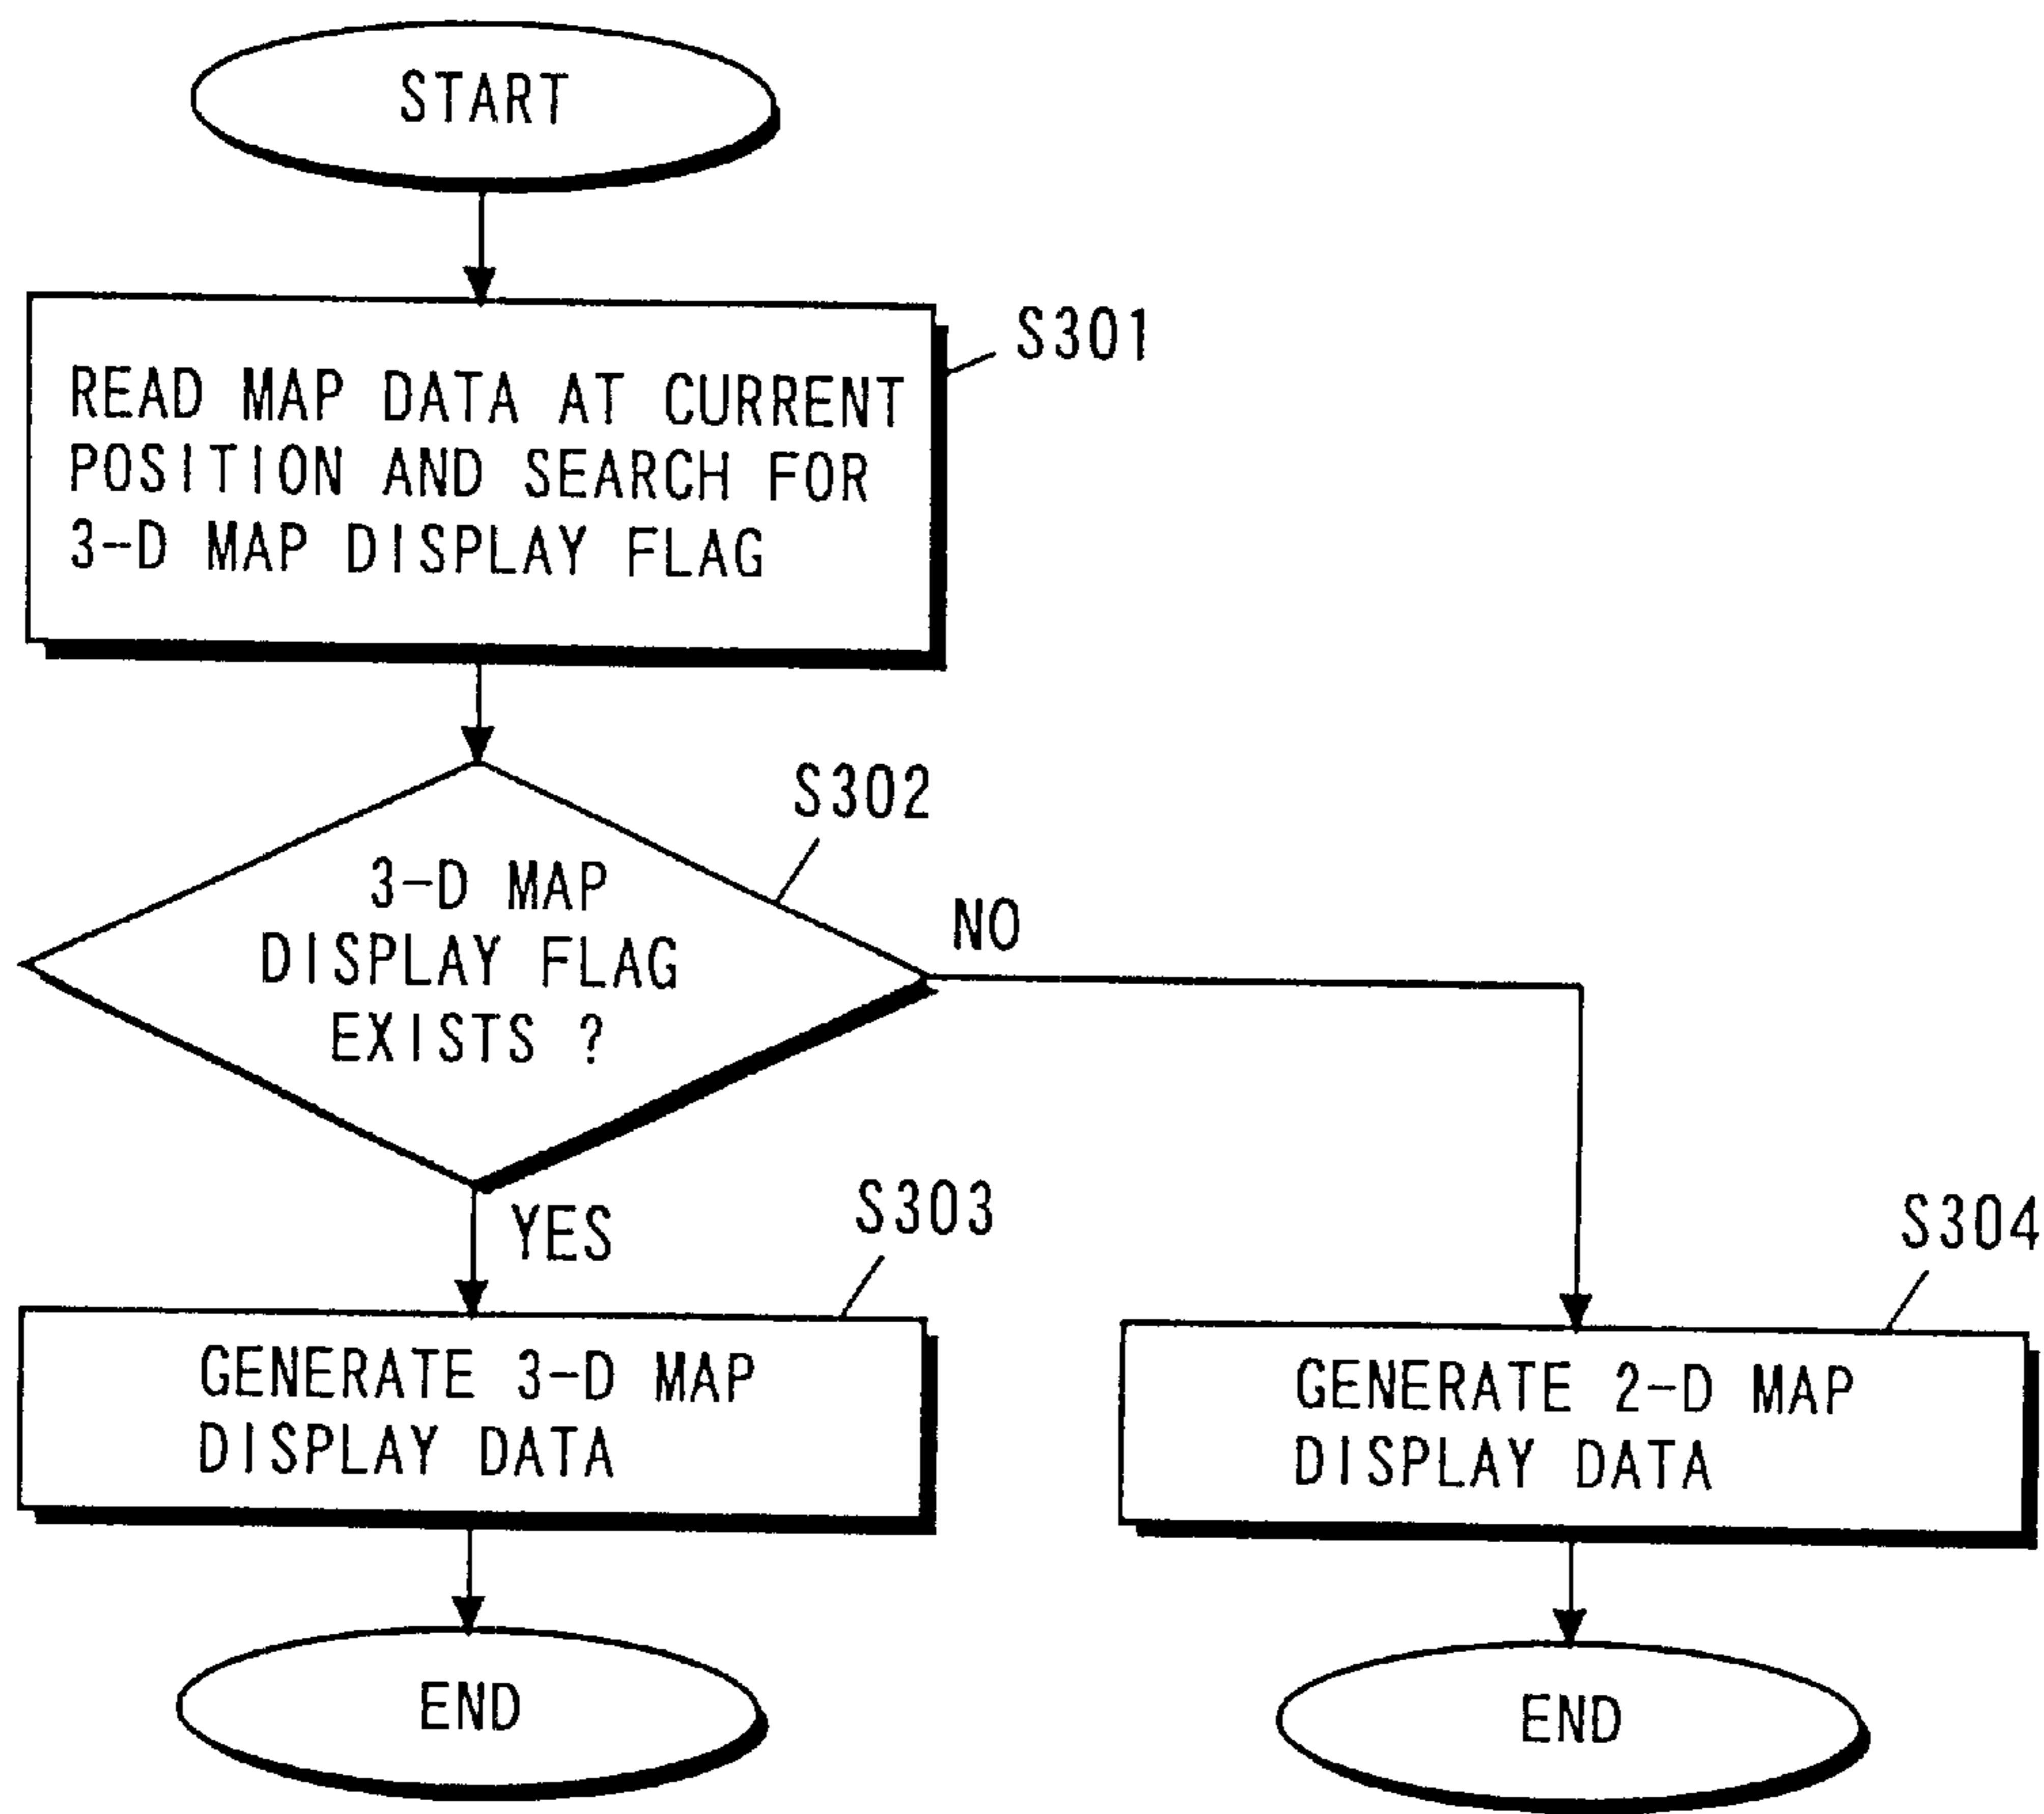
START

S301

READ MAP DATA AT CURRENT POSITION AND SEARCH FOR 3-D MAP DISPLAY FLAG

S302

3-D MAP DISPLAY FLAG EXISTS ?

NO

YES

S303

GENERATE 3-D MAP DISPLAY DATA

S304

GENERATE 2-D MAP DISPLAY DATA

END

END